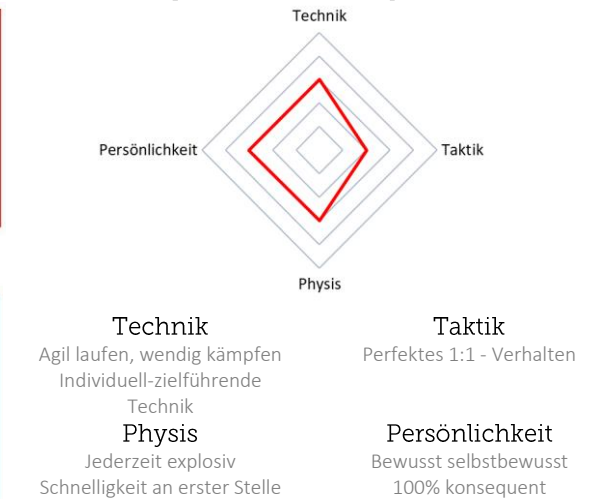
Technik

Persönlichkeit

Taktik

Physis

Technik
Agil laufen, wendig kämpfen
Individuell-zielführende Technik

Taktik
Perfektes 1:1 - Verhalten

Physis
Jederzeit explosiv
Schnelligkeit an erster Stelle

Persönlichkeit
Bewusst selbstbewusst
100% konsequent